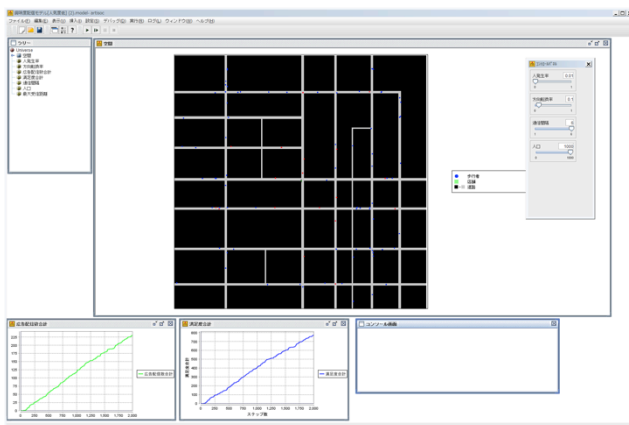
ファイル(F) 編集(E) 表示(V) 挿入(I) 設定(S) デバッグ(D) 実行(R) ログ(L) ウィンドウ(W) ヘルプ(H)

ツリー
Universe
空間
人属生率
方向転換率
交通整理
通過者
人口
最大密度

空間

歩行者
道路
建物

コントロール
人属生率
方向転換率
通過距離
人口

交差配置者合計

0
25
50
75
100
125
150
175
200
225
0 250 500 750 1,000 1,250 1,500 1,750 2,000

交差配置者合計

通過者合計

0
100
200
300
400
500
600
700
800
0 250 500 750 1,000 1,250 1,500 1,750 2,000
ステップ数

通過者合計

コンソール画面